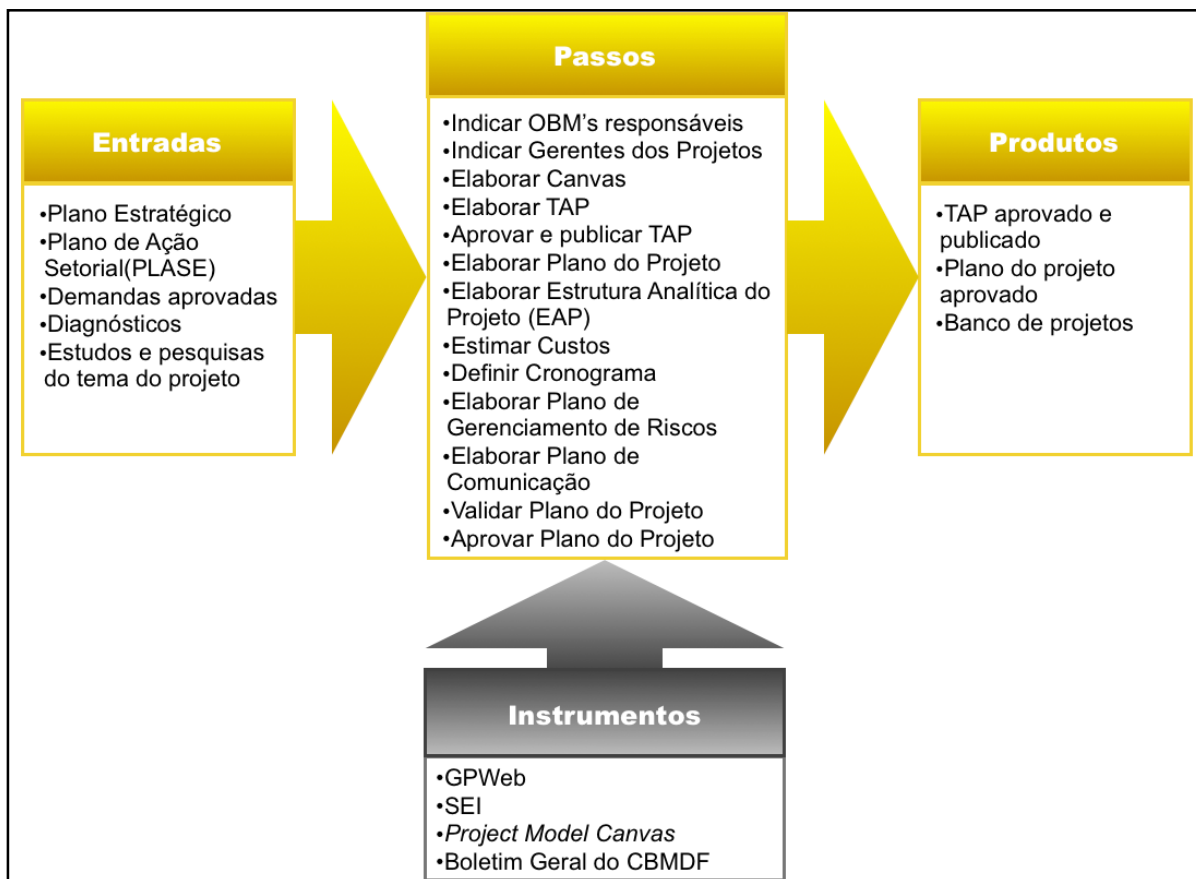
Entradas

•Plano Estratégico
•Plano de Ação Setorial(PLASE)
•Demandas aprovadas
•Diagnósticos
•Estudos e pesquisas do tema do projeto

Passos

•Indicar OBM’s responsáveis
•Indicar Gerentes dos Projetos
•Elaborar Canvas
•Elaborar TAP
•Aprovar e publicar TAP
•Elaborar Plano do Projeto
•Elaborar Estrutura Analítica do Projeto (EAP)
•Estimar Custos
•Definir Cronograma
•Elaborar Plano de Gerenciamento de Riscos
•Elaborar Plano de Comunicação
•Validar Plano do Projeto
•Aprovar Plano do Projeto

Produtos

•TAP aprovado e publicado
•Plano do projeto aprovado
•Banco de projetos

Instrumentos

•GPWeb
•SEI
•Project Model Canvas
•Boletim Geral do CBMDF